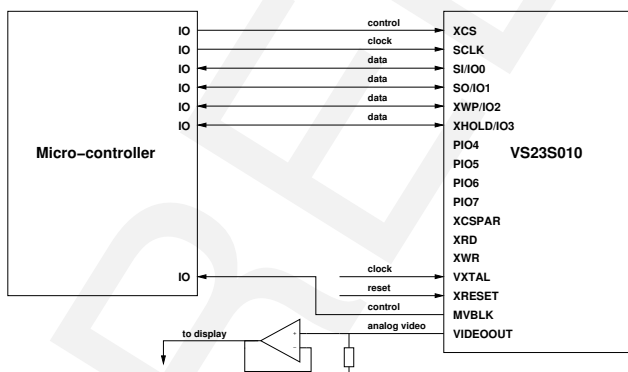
IO
IO
IO
IO
IO
IO

Micro−controller

IO

control
clock
data
data
data
data

XCS
SCLK
SI/IO0
SO/IO1
XWP/IO2
XHOLD/IO3
PIO4
PIO5
PIO6
PIO7
XCSPAR
XRD
XWR
VXTAL
XRESET
MVBLK
VIDEOOUT

VS23S010

clock
reset
control
analog video

to display

+
-